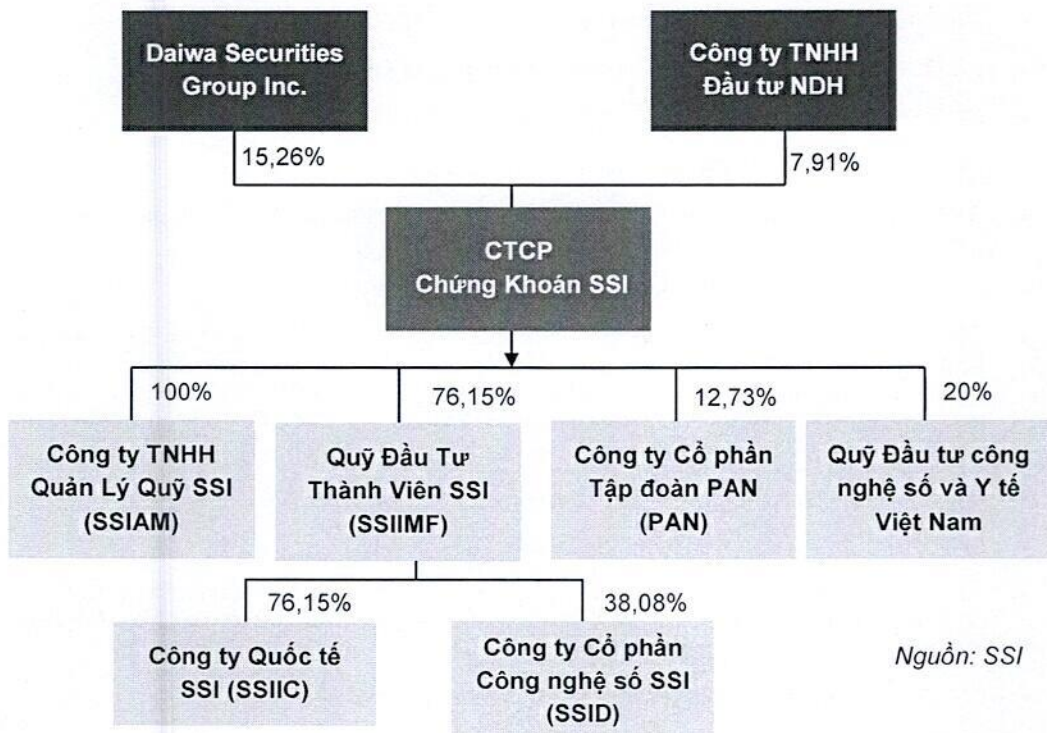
Daiwa Securities Group Inc.

Công ty TNHH Đầu tư NDH

15,26%

7,91%

CTCP Chứng Khoán SSI

100%

76,15%

12,73%

20%

Công ty TNHH Quản Lý Quỹ SSI (SSIAM)

Quỹ Đầu Tư Thành Viên SSI (SSIIMF)

Công ty Cổ phần Tập đoàn PAN (PAN)

Quỹ Đầu tư công nghệ số và Y tế Việt Nam

76,15%

38,08%

Công ty Quốc tế SSI (SSIIC)

Công ty Cổ phần Công nghệ số SSI (SSID)

Nguồn: SSI